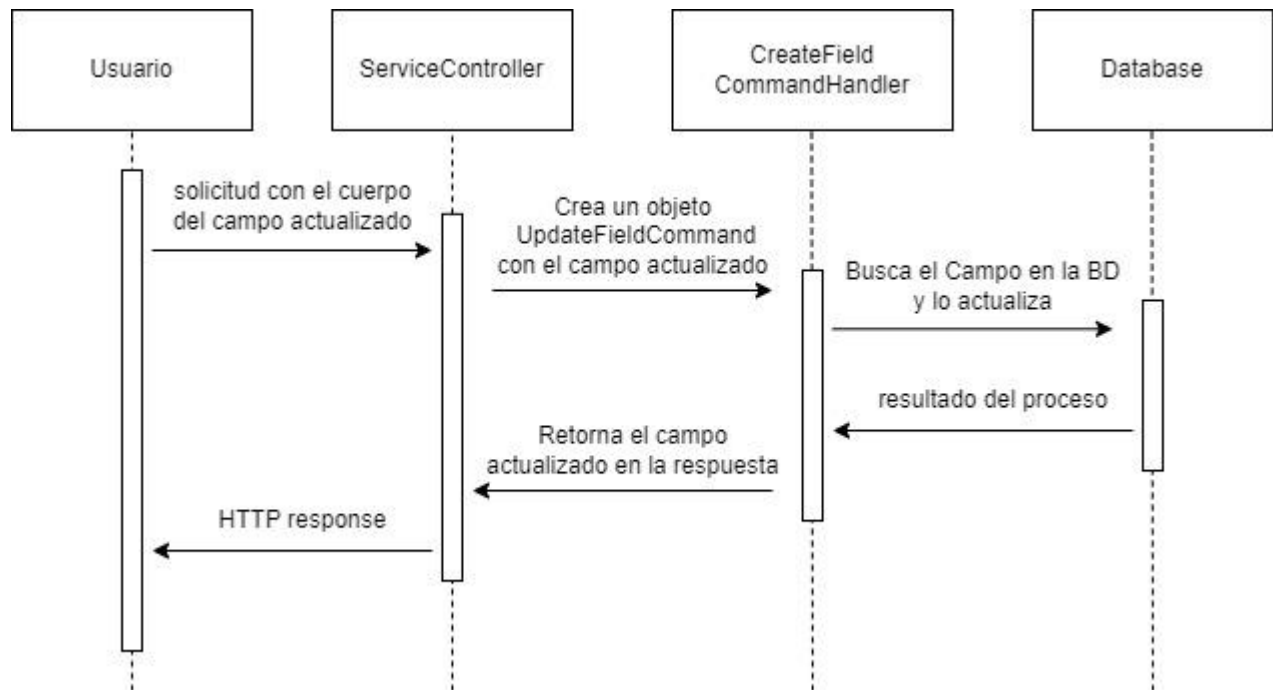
Usuario

ServiceController

CreateField CommandHandler

Database

solicitud con el cuerpo del campo actualizado

Crea un objeto UpdateFieldCommand con el campo actualizado

Busca el Campo en la BD y lo actualiza

resultado del proceso

Retorna el campo actualizado en la respuesta

HTTP response